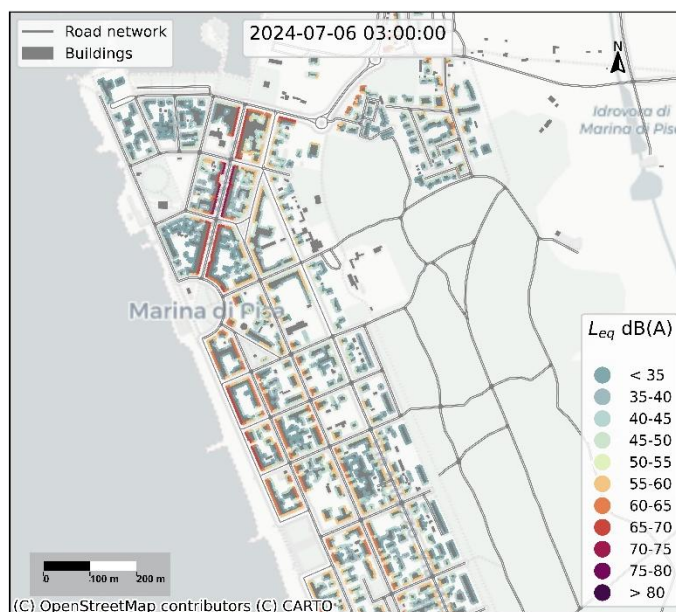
Road network
Buildings
2024-07-06 03:00:00
N
Idrovora di Marina di Pisa
Marina di Pisa
$L_{eq}$ dB(A)
< 35
35-40
40-45
45-50
50-55
55-60
60-65
65-70
70-75
75-80
> 80
0 100 m 200 m
(C) OpenStreetMap contributors (C) CARTO